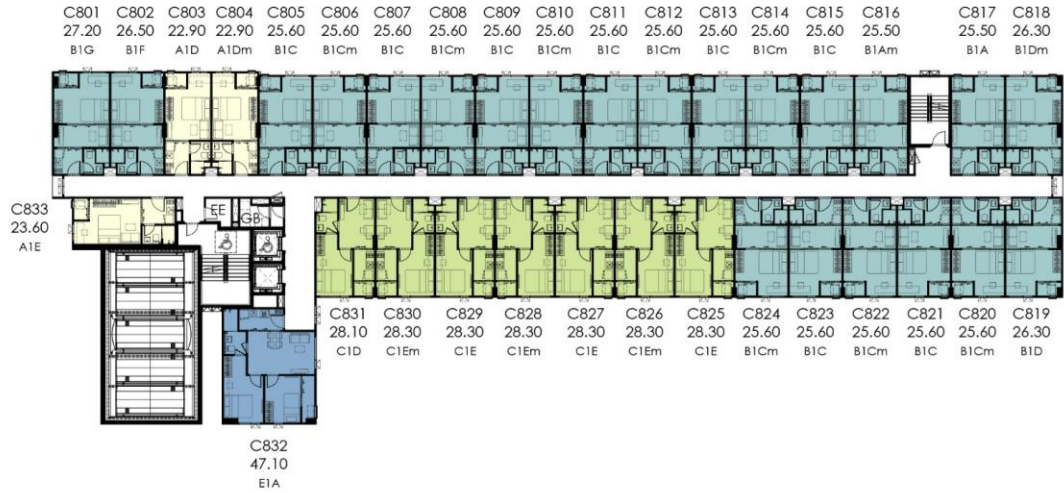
C801 27.20 B1G
C802 26.50 B1F
C803 22.90 A1D
C804 22.90 A1Dm
C805 25.60 B1C
C806 25.60 B1Cm
C807 25.60 B1C
C808 25.60 B1Cm
C809 25.60 B1C
C810 25.60 B1Cm
C811 25.60 B1C
C812 25.60 B1Cm
C813 25.60 B1C
C814 25.60 B1Cm
C815 25.60 B1C
C816 25.50 B1Am
C817 25.50 B1A
C818 26.30 B1Dm

C833 23.60 A1E

EE GB

C831 28.10 C1D
C830 28.30 C1Em
C829 28.30 C1E
C828 28.30 C1Em
C827 28.30 C1E
C826 28.30 C1Em
C825 28.30 C1E
C824 25.60 B1Cm
C823 25.60 B1C
C822 25.60 B1Cm
C821 25.60 B1C
C820 25.60 B1Cm
C819 26.30 B1D

C832 47.10 E1A